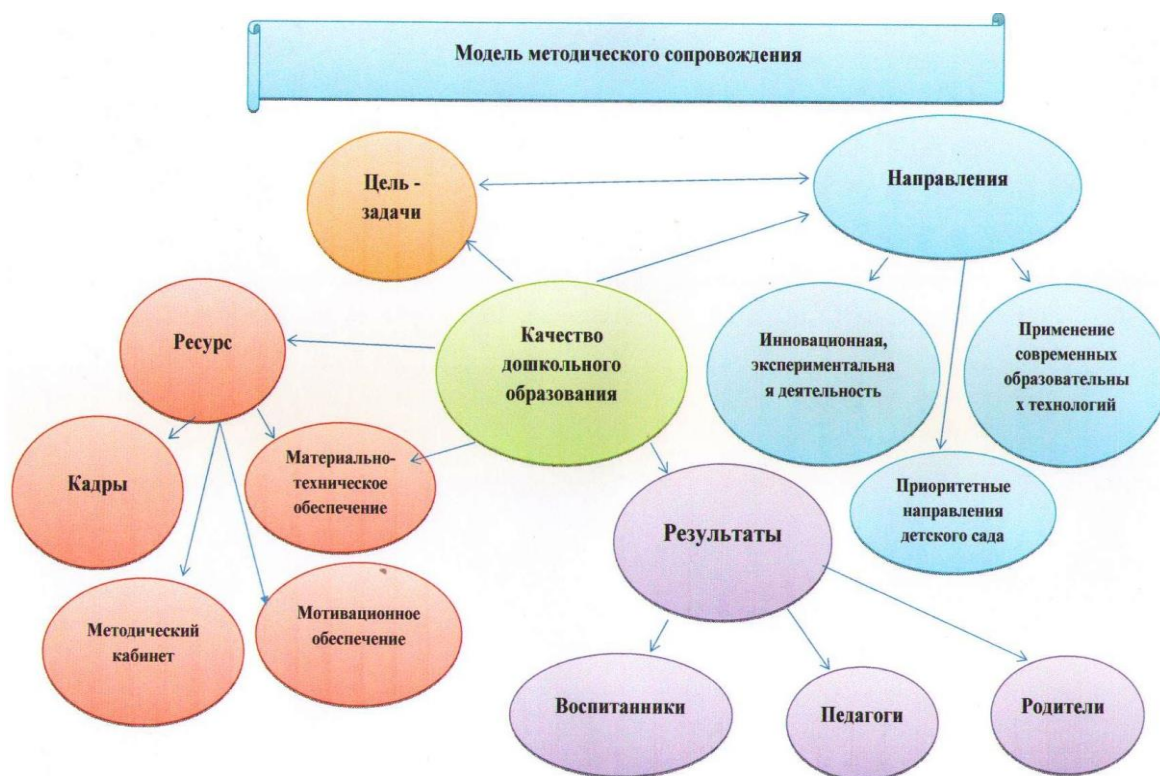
Модель методического сопровождения

Цель - задачи

Направления

Ресурс

Качество дошкольного образования

Инновационная, экспериментальная деятельность

Применение современных образовательных технологий

Кадры

Материально-техническое обеспечение

Приоритетные направления детского сада

Результаты

Методический кабинет

Мотивационное обеспечение

Воспитанники

Педагоги

Родители